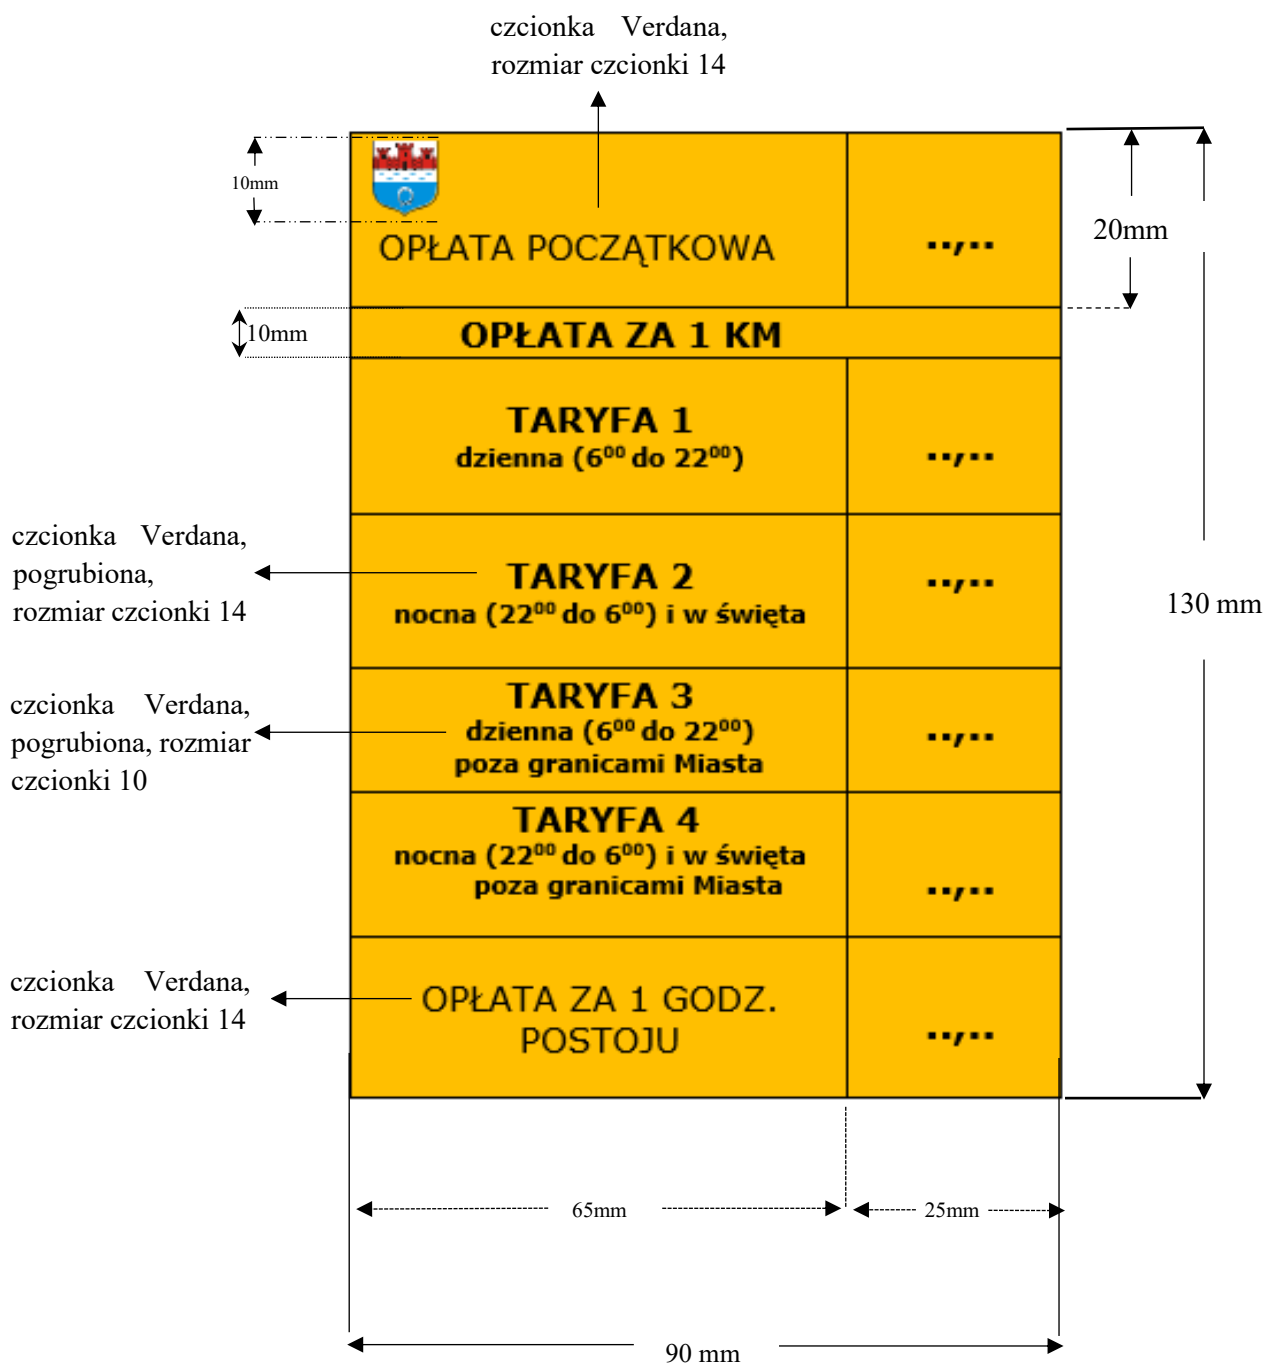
czcionka Verdana, rozmiar czcionki 14

10mm

OPŁATA POCZĄTKOWA

..,..

20mm

10mm

OPŁATA ZA 1 KM

TARYFA 1
dzienna ($6^{00}$ do $22^{00}$)

..,..

czcionka Verdana, pogrubiona, rozmiar czcionki 14

TARYFA 2
nocna ($22^{00}$ do $6^{00}$) i w święta

..,..

130 mm

czcionka Verdana, pogrubiona, rozmiar czcionki 10

TARYFA 3
dzienna ($6^{00}$ do $22^{00}$)
poza granicami Miasta

..,..

TARYFA 4
nocna ($22^{00}$ do $6^{00}$) i w święta
poza granicami Miasta

..,..

czcionka Verdana, rozmiar czcionki 14

OPŁATA ZA 1 GODZ. POSTOJU

..,..

65mm

25mm

90 mm